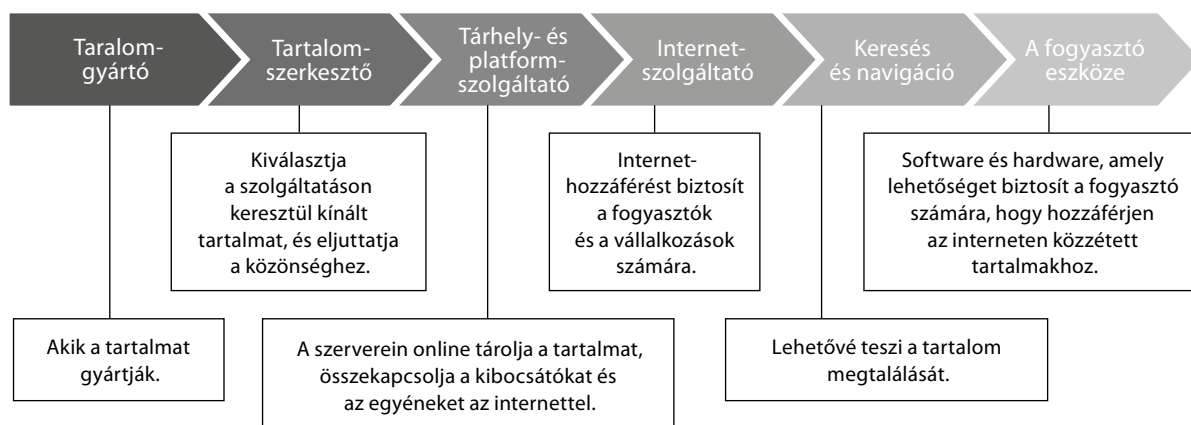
Taralom-gyártó

Tartalom-szerkesztő

Tárhely- és platform-szolgáltató

Internet-szolgáltató

Keresés és navigáció

A fogyasztó eszköze

Kiválasztja a szolgáltatáson keresztül kínált tartalmat, és eljuttatja a közönséghez.

Internet-hozzáférést biztosít a fogyasztók és a vállalkozások számára.

Software és hardware, amely lehetőséget biztosít a fogyasztó számára, hogy hozzáférjen az interneten közzétett tartalmakhoz.

Akik a tartalmat gyártják.

A szerverein online tárolja a tartalmat, összekapcsolja a kibocsátókat és az egyéneket az internettel.

Lehetővé teszi a tartalom megtalálását.